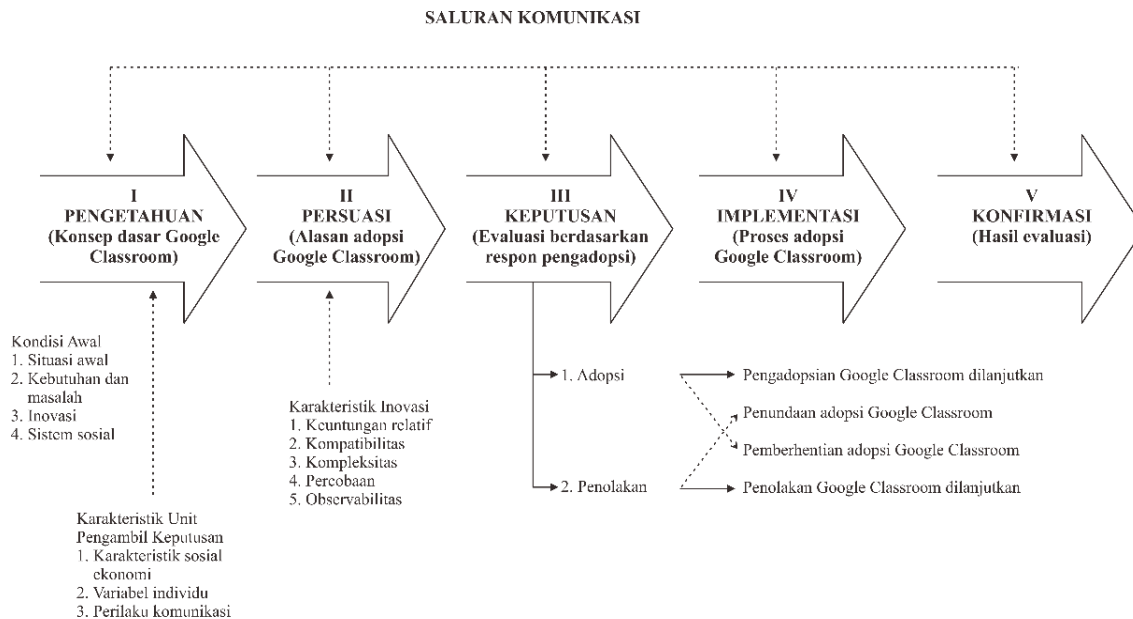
SALURAN KOMUNIKASI

I
PENGETAHUAN
(Konsep dasar Google Classroom)

II
PERSUASI
(Alasan adopsi Google Classroom)

III
KEPUTUSAN
(Evaluasi berdasarkan respon pengadopsi)

IV
IMPLEMENTASI
(Proses adopsi Google Classroom)

V
KONFIRMASI
(Hasil evaluasi)

Kondisi Awal
1. Situasi awal
2. Kebutuhan dan masalah
3. Inovasi
4. Sistem sosial

Karakteristik Unit Pengambil Keputusan
1. Karakteristik sosial ekonomi
2. Variabel individu
3. Perilaku komunikasi

Karakteristik Inovasi
1. Keuntungan relatif
2. Kompatibilitas
3. Kompleksitas
4. Percobaan
5. Observabilitas

1. Adopsi
2. Penolakan

Pengadopsian Google Classroom dilanjutkan
Penundaan adopsi Google Classroom
Pemberhentian adopsi Google Classroom
Penolakan Google Classroom dilanjutkan